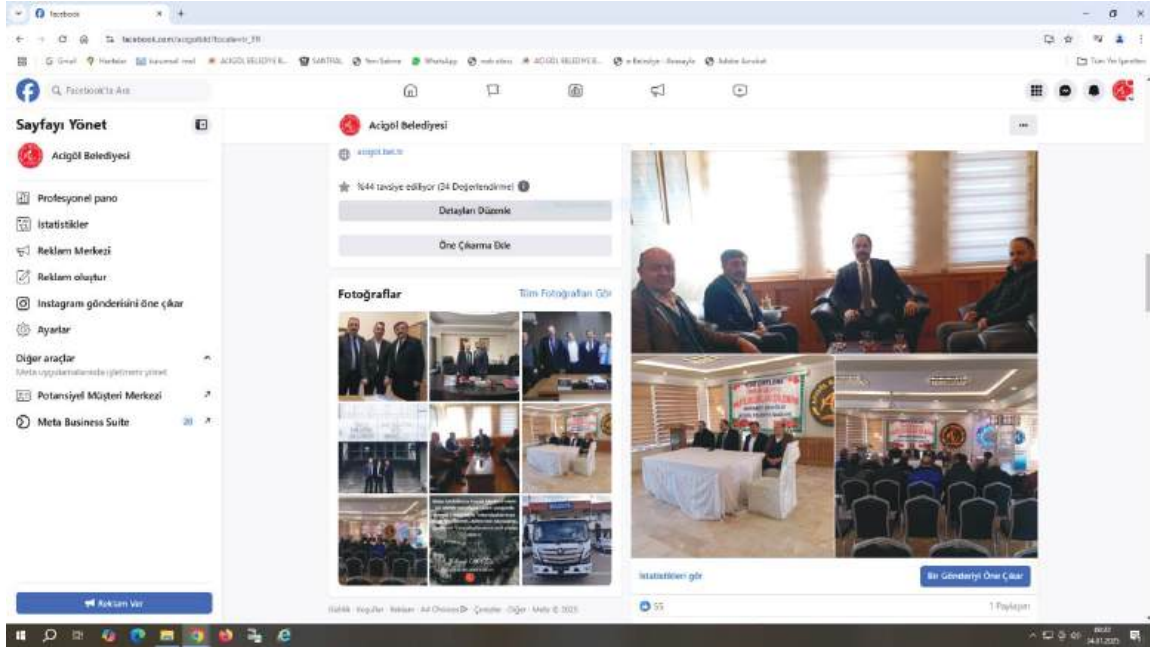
Facebook

facebook.com/acigolbld?locale=tr_TR

Gmail · Haberler · kurumsal mail · ACIGÖL BELEDİYE B... · SANTRAL · Yeni Sekme · WhatsApp · mebsis · ACIGÖL BELEDİYE B... · e-Belediye · Adobe Acrobat

Tüm Yer İşaretleri

Facebook'ta Ara

Sayfayı Yönet

Acıgöl Belediyesi

Profesyonel pano

İstatistikler

Reklam Merkezi

Reklam oluştur

Instagram gönderisini öne çıkar

Ayarlar

Diğer araçlar

Meta uygulamalarında işletmeni yönet

Potansiyel Müşteri Merkezi

Meta Business Suite

Reklam Ver

Acıgöl Belediyesi

acigol.bel.tr

%44 tavsiye ediliyor (34 Değerlendirme)

Detayları Düzenle

Öne Çıkarma Ekle

Fotoğraflar

Tüm Fotoğrafları Gör

Gizlilik · Koşullar · Reklam · Ad Choices · Çerezler · Diğer · Meta © 2025

İstatistikleri gör

Bir Gönderiyi Öne Çıkar

55

1 Paylaşım